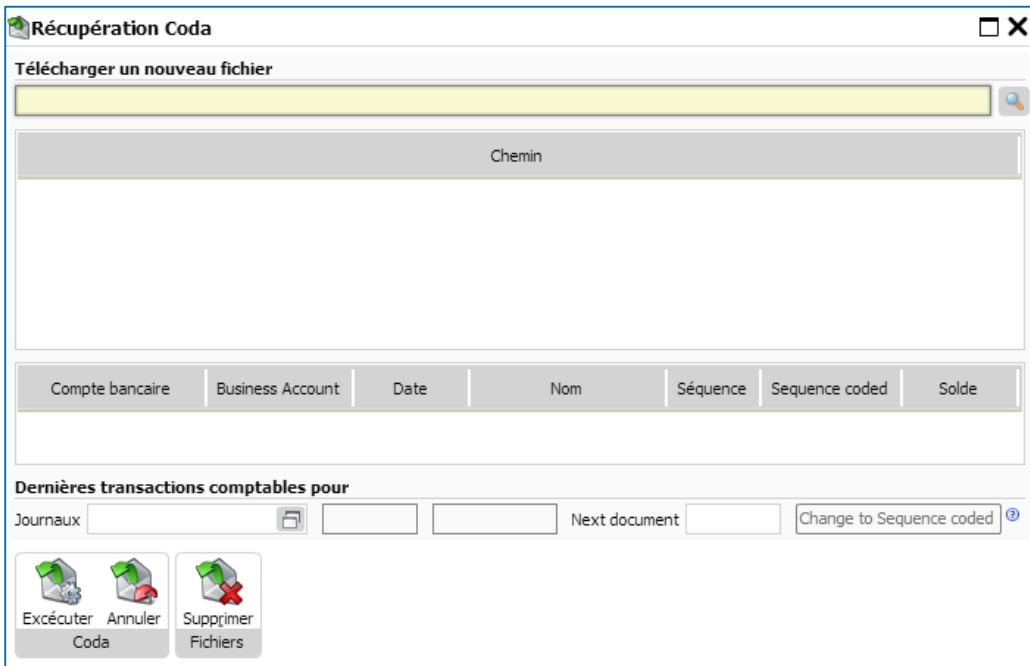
Récupération Coda

Télécharger un nouveau fichier

| Chemin |
|---|
| |

| Compte bancaire | Business Account | Date | Nom | Séquence | Sequence coded | Solde |
|---|---|---|---|---|---|---|
| | | | | | | |

Dernières transactions comptables pour

Journaux

Next document

Change to Sequence coded

Excécuter Annuler
Coda

Supprimer
Fichiers